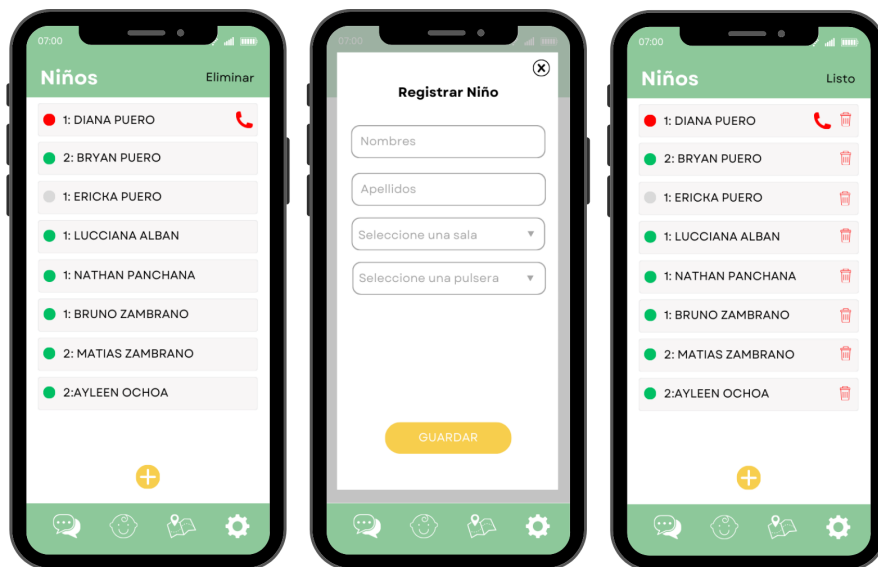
07:00

Niños

Eliminar

1: DIANA PUERO

2: BRYAN PUERO

1: ERICKA PUERO

1: LUCCIANA ALBAN

1: NATHAN PANCHANA

1: BRUNO ZAMBRANO

2: MATIAS ZAMBRANO

2:AYLEEN OCHOA

07:00

Registrar Niño

Nombres

Apellidos

Seleccione una sala

Seleccione una pulsera

GUARDAR

07:00

Niños

Listo

1: DIANA PUERO

2: BRYAN PUERO

1: ERICKA PUERO

1: LUCCIANA ALBAN

1: NATHAN PANCHANA

1: BRUNO ZAMBRANO

2: MATIAS ZAMBRANO

2:AYLEEN OCHOA